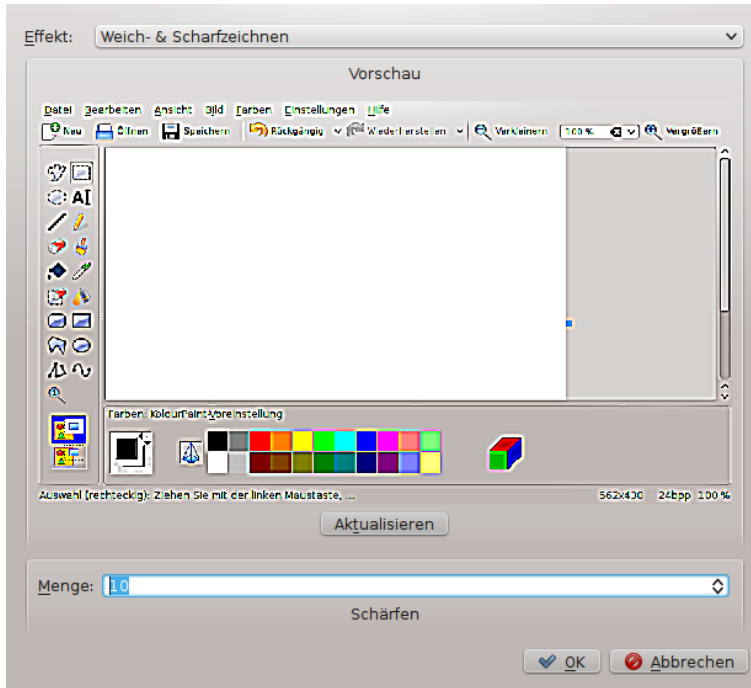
Effekt: Weich- & Scharfzeichnen

Vorschau

Datei Bearbeiten Ansicht Bild Farben Einstellungen Hilfe

Neu Öffnen Speichern Rückgängig Wiederherstellen Verkleinern 100 % Vergrößern

Farben: KolourPaint-Voreinstellung

Auswahl (rechteckig): Ziehen Sie mit der linken Maustaste, ... 562x430 24bpp 100 %

Aktualisieren

Menge: 10

Schärfen

OK Abbrechen